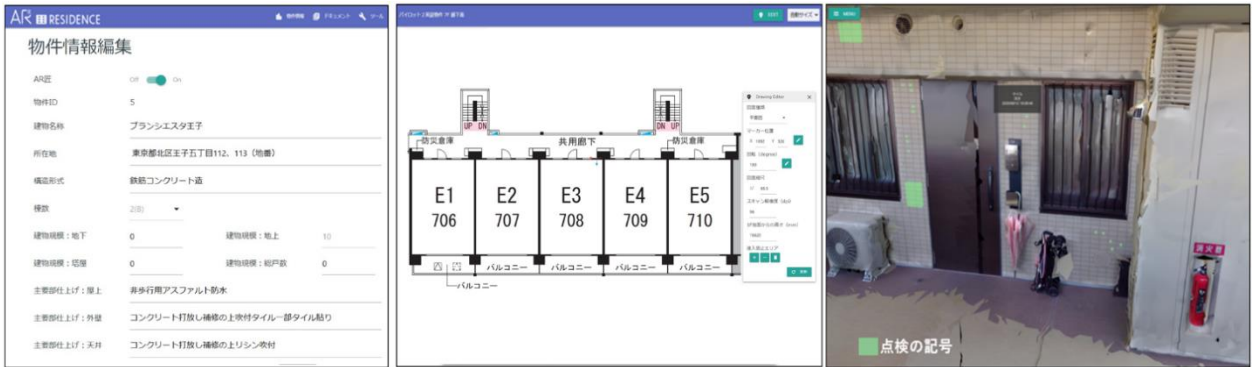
AR RESIDENCE

物件情報 ドキュメント ツール

物件情報編集

AR区 Off On

物件ID 5

建物名称 ブランシエスタ王子

所在地 東京都北区王子五丁目112、113（地番）

構造形式 鉄筋コンクリート造

棟数 2(B)

建物規模：地下 0 建物規模：地上 10

建物規模：塔屋 0 建物規模：総戸数 0

主要部仕上げ：屋上 非歩行用アスファルト防水

主要部仕上げ：外壁 コンクリート打放し補修の上吹付タイル一部タイル貼り

主要部仕上げ：天井 コンクリート打放し補修の上リシン吹付

EDIT

UP DN

DN UP

防災倉庫

共用廊下

防災倉庫

E1 706

E2 707

E3 708

E4 709

E5 710

バルコニー

バルコニー

バルコニー

バルコニー

バルコニー

Drawing Editor

MENU

消火器

点検の記号